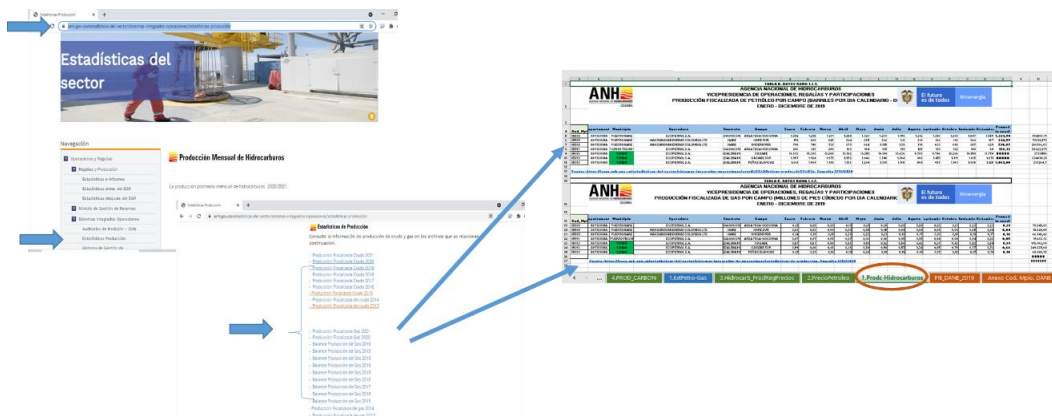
Estadísticas Producción

anh.gov.co/estadisticas-del-sector/sistemas-integrados-operaciones/estadisticas-produccion

Estadísticas del sector

Navegación

Operaciones y Regalías

Regalías y Producción

Estadísticas e Informes

Estadísticas antes del SGR

Estadísticas después del SGR

Sistema de Gestión de Reservas

Sistemas Integrados Operaciones

Auditores de Medición - SIM

Estadísticas Producción

Sistema de Gestión de

Producción Mensual de Hidrocarburos

La producción promedio mensual de hidrocarburos: 2020-2021

Estadísticas de Producción

Consulte la información de producción de crudo y gas en los archivos que se relacionan a continuación.

- Producción Fiscalizada Crudo 2021
- Producción Fiscalizada Crudo 2020
- Producción Fiscalizada Crudo 2019
- Producción Fiscalizada Crudo 2018
- Producción Fiscalizada Crudo 2017
- Producción Fiscalizada Crudo 2016
- Producción Fiscalizada Crudo 2015
- Producción Fiscalizada de crudo 2014
- Producción Fiscalizada de crudo 2013

- Producción Fiscalizada Gas 2021
- Producción Fiscalizada Gas 2020
- Balance Producción de Gas 2019
- Balance Producción de Gas 2018
- Balance Producción de Gas 2017
- Balance Producción de Gas 2016
- Balance Producción de Gas 2015
- Balance Producción de Gas 2014
- Balance Producción de Gas 2017
- Balance Producción de Gas 2016
- Balance Producción de Gas 2015
- Producción Fiscalizada de gas 2014

ANH
AGENCIA NACIONAL DE HIDROCARBUROS
VICEPRESIDENCIA DE OPERACIONES, REGALÍAS Y PARTICIPACIONES
PRODUCCIÓN FISCALIZADA DE PETRÓLEO POR CAMPO (BARRILES POR DIA CALENDARIO - B
ENERO - DICIEMBRE DE 2019

El futuro es de todos | Minenergía

AGENCIA NACIONAL DE HIDROCARBUROS
VICEPRESIDENCIA DE OPERACIONES, REGALÍAS Y PARTICIPACIONES
PRODUCCIÓN FISCALIZADA DE GAS POR CAMPO (MILLONES DE PIES CÚBICOS POR DIA CALENDARIO
ENERO - DICIEMBRE DE 2019

| Departamento | Municipio | Operadora | Contrato | Campo | Enero | Febrero | Marzo | Abril | Mayo | Junio | Julio | Agosto | Septiembre | Octubre | Noviembre | Diciembre |
|---|---|---|---|---|---|---|---|---|---|---|---|---|---|---|---|---|
| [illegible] | | | | | | | | | | | | | | | | |

4.PROD_CARBON | 1.ExtPetro-Gas | 3.Hidrocarb_ProdRegPrecios | 2.PrecioPetroleo | 1.Produc-Hidrocarburos | PIB_DANE_2019 | Anexo Cod. Mpio. DANE